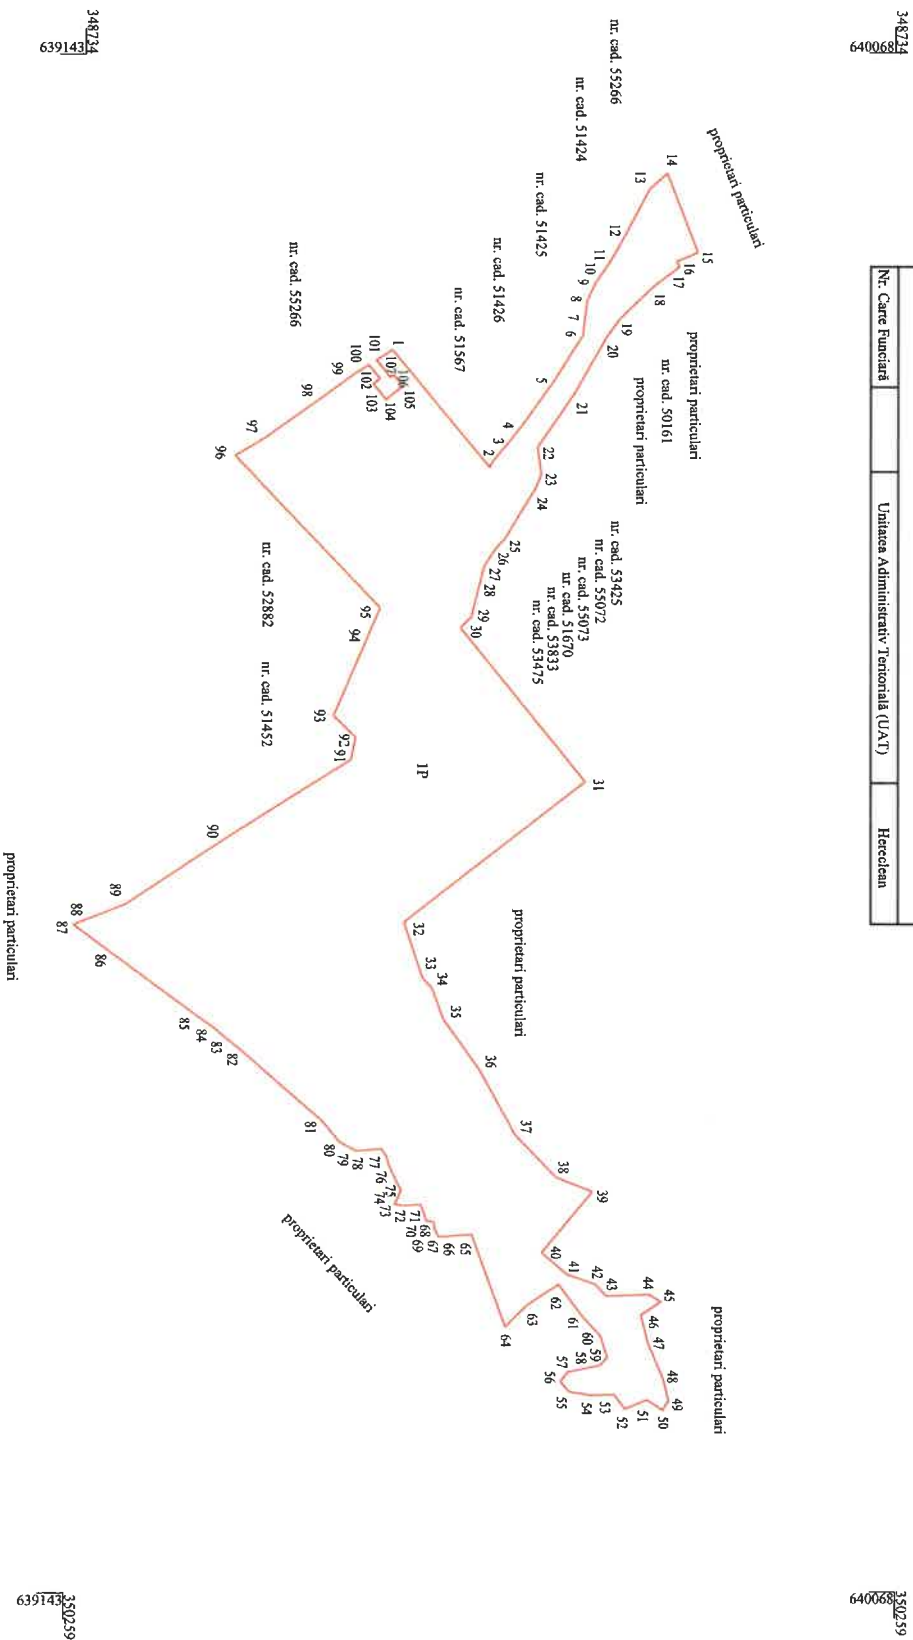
| Nr. Carte Funciară | | Unitatea Administrativ Teritorială (UAT) | Hereclean |
|---|---|---|---|

348734
640068

348734
639143

nr. cad. 55266

nr. cad. 51424

nr. cad. 51425

nr. cad. 51426

nr. cad. 51567

nr. cad. 55266

proprietari particulari

proprietari particulari

nr. cad. 50161

proprietari particulari

nr. cad. 53425
nr. cad. 55072
nr. cad. 55073
nr. cad. 51670
nr. cad. 53833
nr. cad. 53475

nr. cad. 52882

nr. cad. 51452

1P

proprietari particulari

proprietari particulari

proprietari particulari

proprietari particulari

1 2 3 4 5 6 7 8 9 10 11 12 13 14 15 16 17 18 19 20 21 22 23 24 25 26 27 28 29 30 31 32 33 34 35 36 37 38 39 40 41 42 43 44 45 46 47 48 49 50 51 52 53 54 55 56 57 58 59 60 61 62 63 64 65 66 67 68 69 70 71 72 73 74 75 76 77 78 79 80 81 82 83 84 85 86 87 88 89 90 91 92 93 94 95 96 97 98 99 100 101 102 103 104 105 106 107

640068
350259

639143
350259